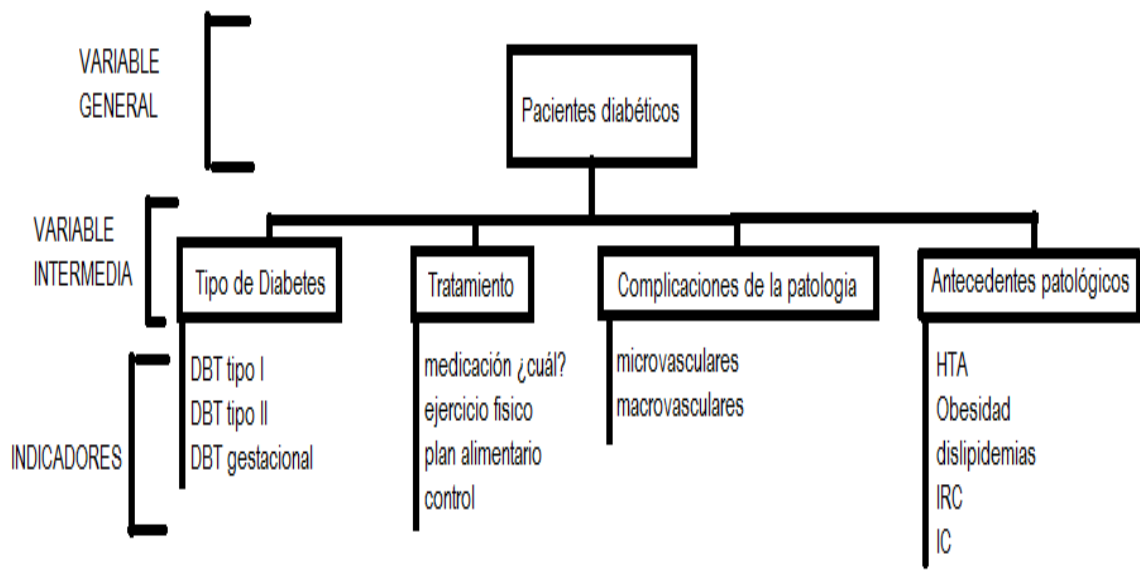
VARIABLE GENERAL

Pacientes diabéticos

VARIABLE INTERMEDIA

Tipo de Diabetes

Tratamiento

Complicaciones de la patologia

Antecedentes patológicos

INDICADORES

DBT tipo I
DBT tipo II
DBT gestacional

medicación ¿cuál?
ejercicio fisico
plan alimentario
control

microvasculares
macrovasculares

HTA
Obesidad
dislipidemias
IRC
IC